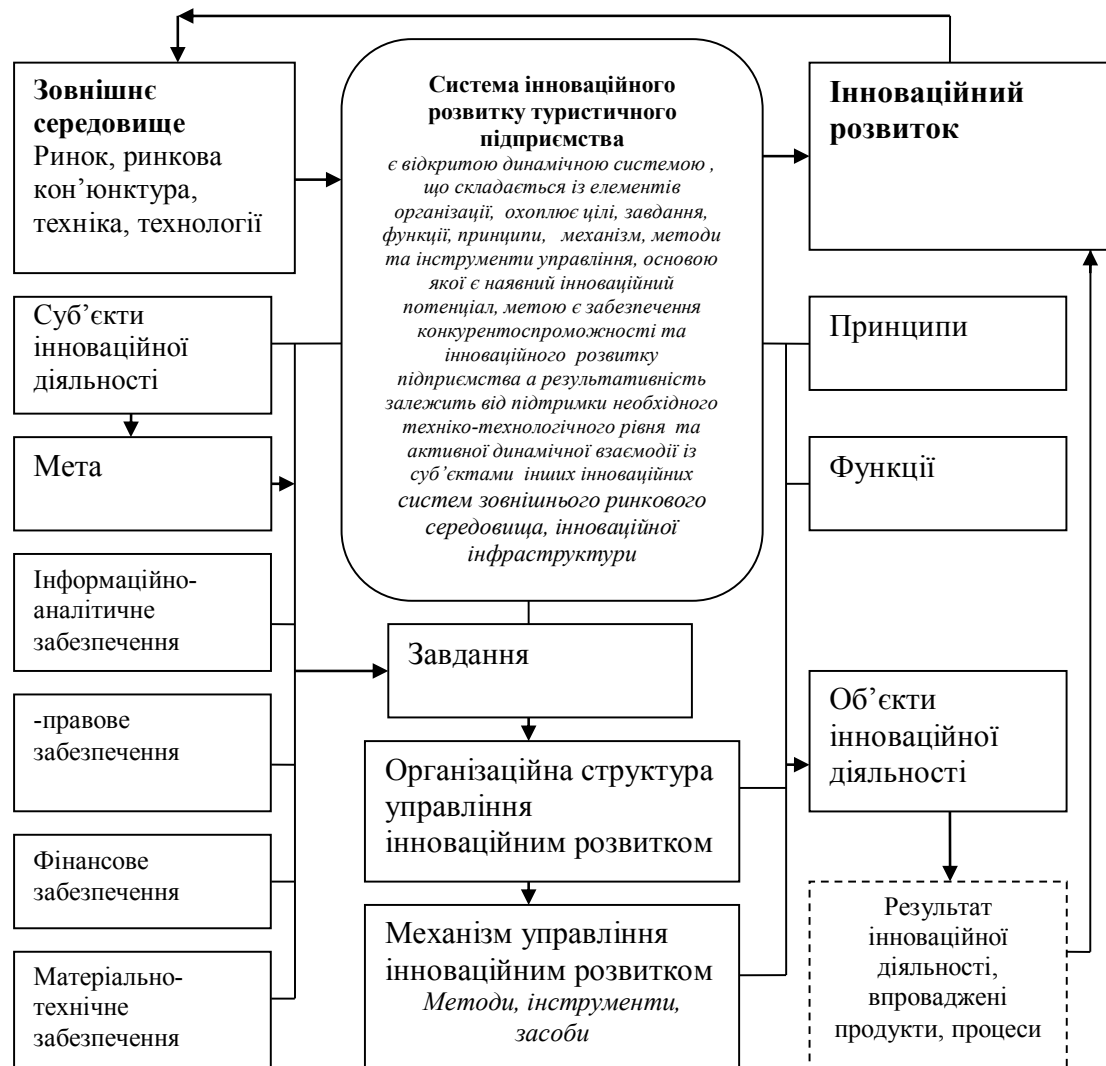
**Зовнішнє середовище** Ринок, ринкова кон'юнктура, техніка, технології

**Система інноваційного розвитку туристичного підприємства**
*є відкритою динамічною системою , що складається із елементів організації, охоплює цілі, завдання, функції, принципи, механізм, методи та інструменти управління, основою якої є наявний інноваційний потенціал, метою є забезпечення конкурентоспроможності та інноваційного розвитку підприємства а результативність залежить від підтримки необхідного техніко-технологічного рівня та активної динамічної взаємодії із суб'єктами інших інноваційних систем зовнішнього ринкового середовища, інноваційної інфраструктури*

**Інноваційний розвиток**

Суб'єкти інноваційної діяльності

Мета

Інформаційно-аналітичне забезпечення

-правове забезпечення

Фінансове забезпечення

Матеріально-технічне забезпечення

Завдання

Організаційна структура управління інноваційним розвитком

Механізм управління інноваційним розвитком *Методи, інструменти, засоби*

Принципи

Функції

Об'єкти інноваційної діяльності

Результат інноваційної діяльності, впроваджені продукти, процеси